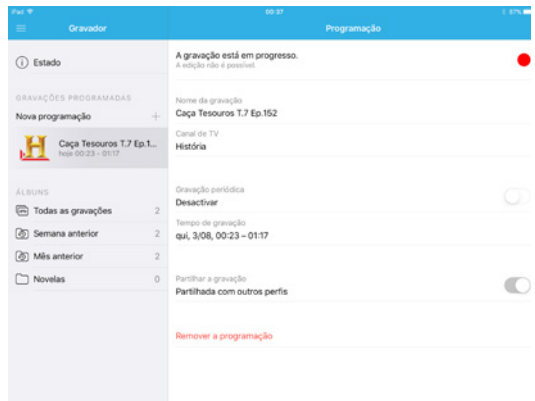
iPad
00:37
57%
Gravador
Programação
Estado
GRAVAÇÕES PROGRAMADAS
Nova programação
+
H
Caça Tesouros T.7 Ep.1...
hoje 00:23 - 01:17
ÁLBUNS
Todas as gravações 2
Semana anterior 2
Mês anterior 2
Novelas 0
A gravação está em progresso.
A edição não é possível.
Nome da gravação
Caça Tesouros T.7 Ep.152
Canal de TV
História
Gravação periódica
Desactivar
Tempo de gravação
qui, 3/08, 00:23 – 01:17
Partilhar a gravação
Partilhada com outros perfis
Remover a programação